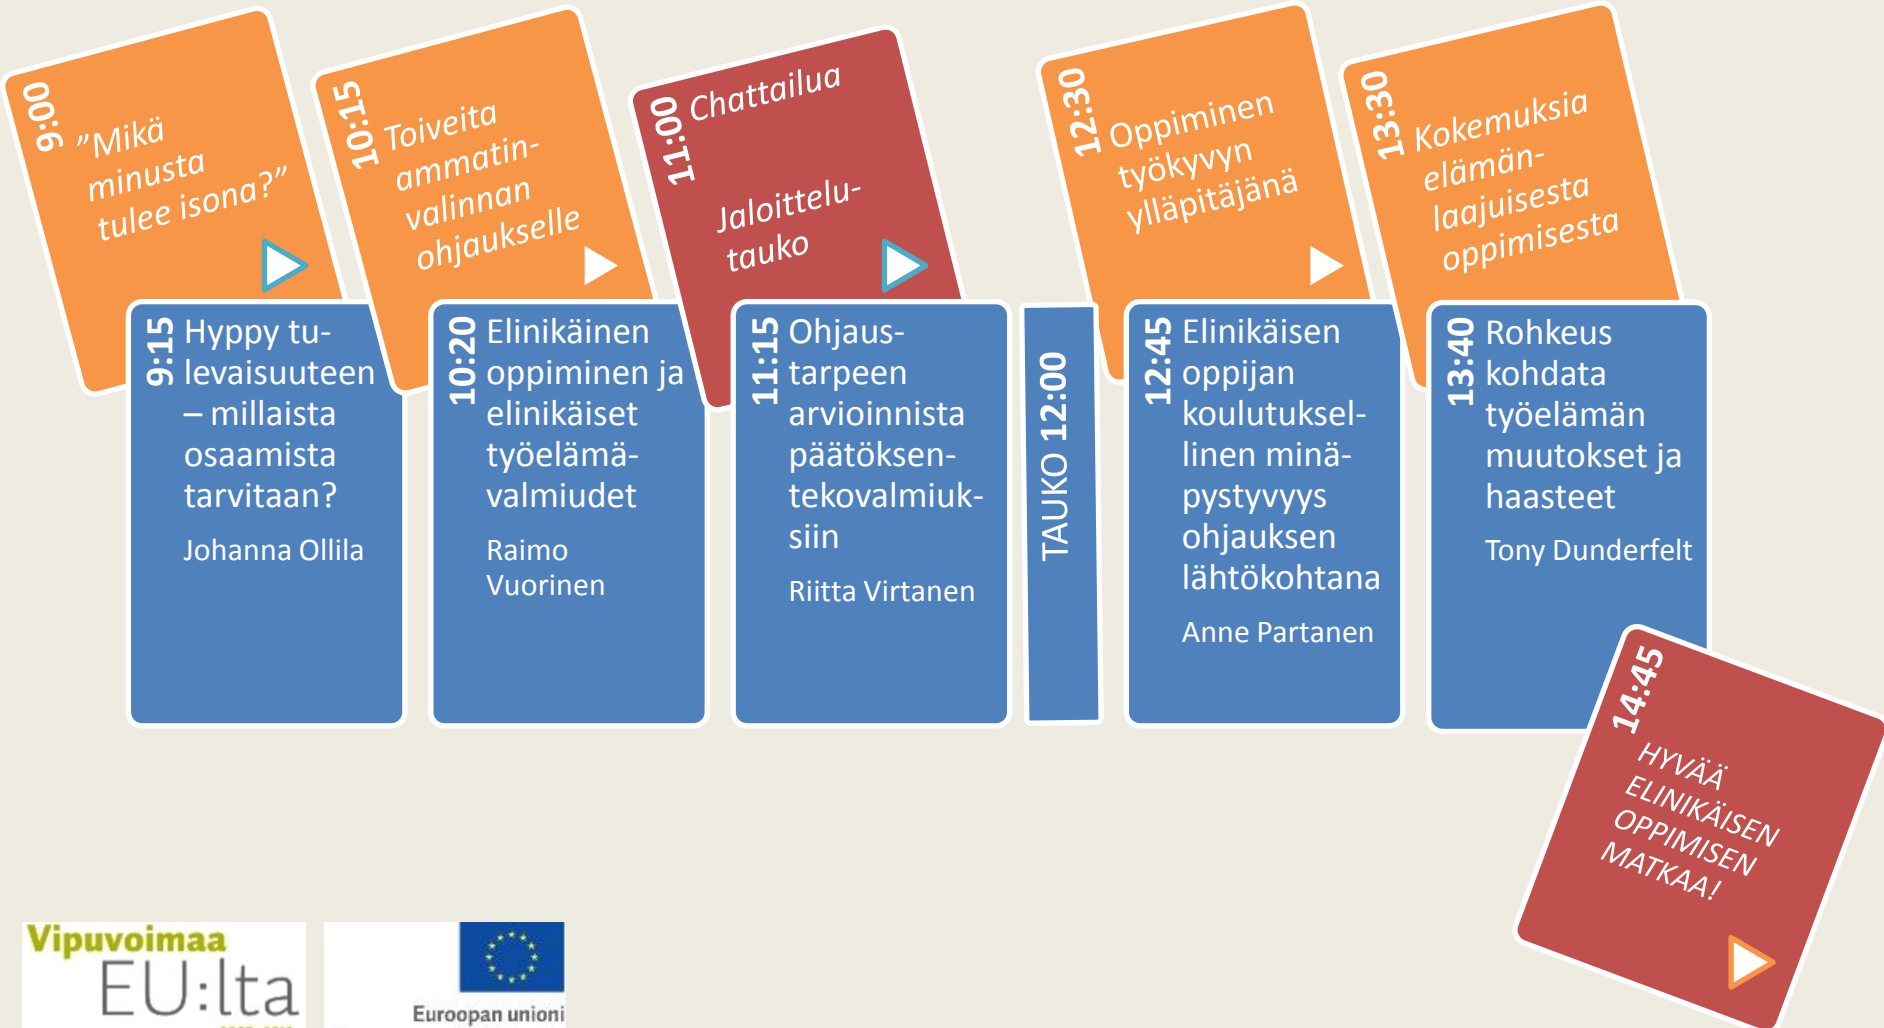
9:00 "Mikä minusta tulee isona?"

10:15 Toiveita ammatinvalinnan ohjaukselle

11:00 Chattailua

Jaloittelutauko

12:30 Oppiminen työkyvyn ylläpitäjänä

13:30 Kokemuksia elämänlaajuisesta oppimisesta

9:15 Hyppy tulevaisuuteen – millaista osaamista tarvitaan?

Johanna Ollila

10:20 Elinikäinen oppiminen ja elinikäiset työelämävalmiudet

Raimo Vuorinen

11:15 Ohjaustarpeen arvioinnista päätöksentekovalmiuksiin

Riitta Virtanen

TAUKO 12:00

12:45 Elinikäisen oppijan koulutuksellinen minäpystyvyys ohjauksen lähtökohtana

Anne Partanen

13:40 Rohkeus kohdata työelämän muutokset ja haasteet

Tony Dunderfelt

14:45 HYVÄÄ ELINIKÄISEN OPPIMISEN MATKAA!

Vipuvoimaa EU:lta

Euroopan unioni